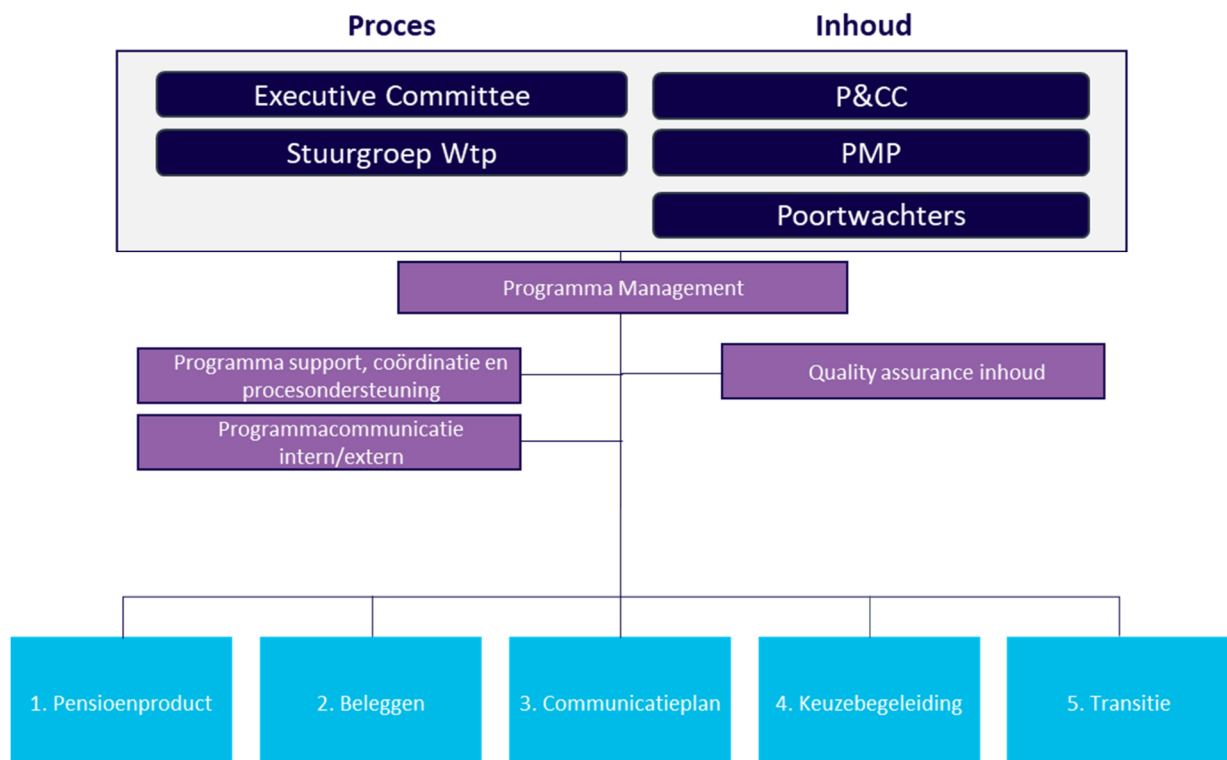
Proces

Inhoud

Executive Committee

Stuurgroep Wtp

P&CC

PMP

Poortwachters

Programma Management

Programma support, coördinatie en procesondersteuning

Quality assurance inhoud

Programmacommunicatie intern/extern

1. Pensioenproduct

2. Beleggen

3. Communicatieplan

4. Keuzebegeleiding

5. Transitie